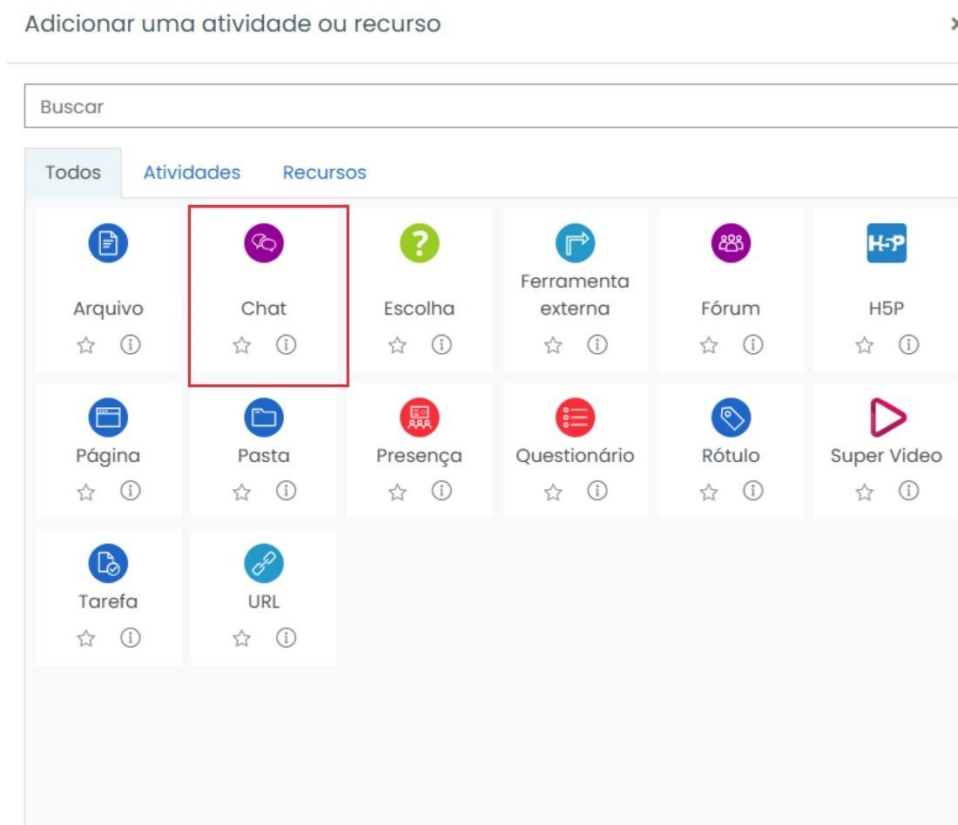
Adicionar uma atividade ou recurso ×

Buscar

Todos Atividades Recursos

Arquivo

Chat

Escolha

Ferramenta externa

Fórum

H5P

H5P

Página

Pasta

Presença

Questionário

Rótulo

Super Video

Tarefa

URL